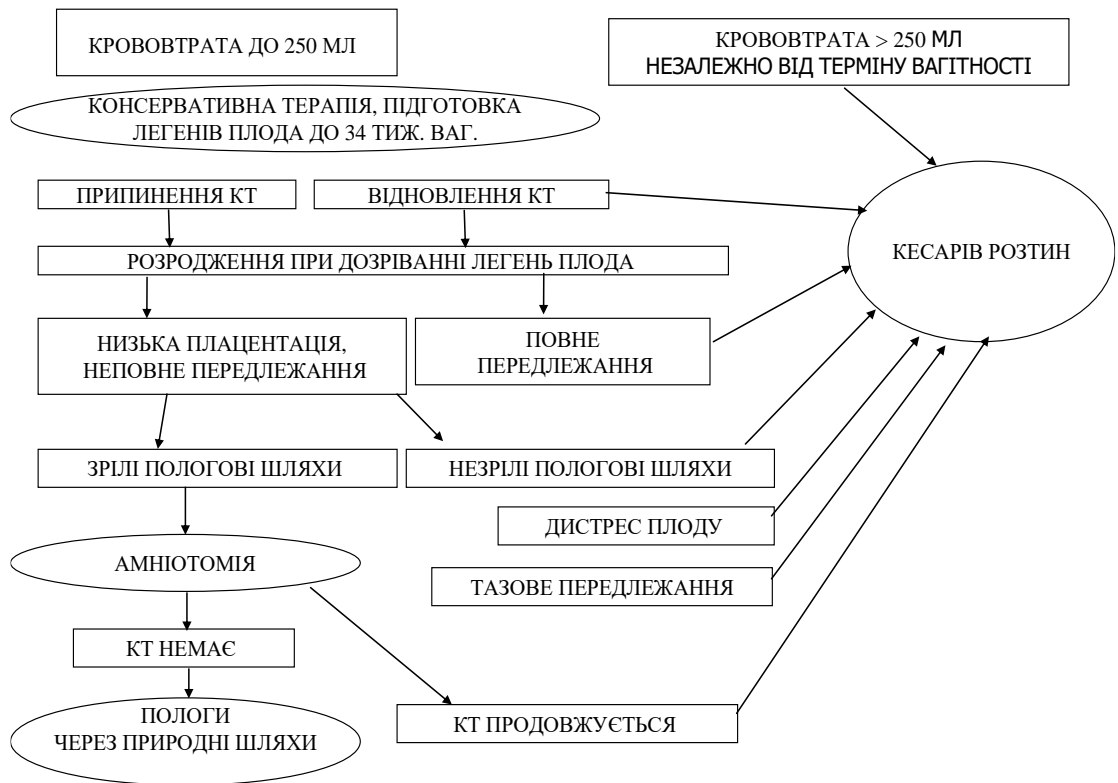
КРОВОВТРАТА ДО 250 МЛ

КРОВОВТРАТА > 250 МЛ
НЕЗАЛЕЖНО ВІД ТЕРМІНУ ВАГІТНОСТІ

КОНСЕРВАТИВНА ТЕРАПІЯ, ПІДГОТОВКА ЛЕГЕНІВ ПЛОДА ДО 34 ТИЖ. ВАГ.

ПРИПИНЕННЯ КТ

ВІДНОВЛЕННЯ КТ

КЕСАРІВ РОЗТИН

РОЗРОДЖЕННЯ ПРИ ДОЗРІВАННІ ЛЕГЕНЬ ПЛОДА

НИЗЬКА ПЛАЦЕНТАЦІЯ, НЕПОВНЕ ПЕРЕДЛЕЖАННЯ

ПОВНЕ ПЕРЕДЛЕЖАННЯ

ЗРІЛІ ПОЛОГОВІ ШЛЯХИ

НЕЗРІЛІ ПОЛОГОВІ ШЛЯХИ

ДИСТРЕС ПЛОДУ

АМНІОТОМІЯ

ТАЗОВЕ ПЕРЕДЛЕЖАННЯ

КТ НЕМАЄ

ПОЛОГИ
ЧЕРЕЗ ПРИРОДНІ ШЛЯХИ

КТ ПРОДОВЖУЄТЬСЯ